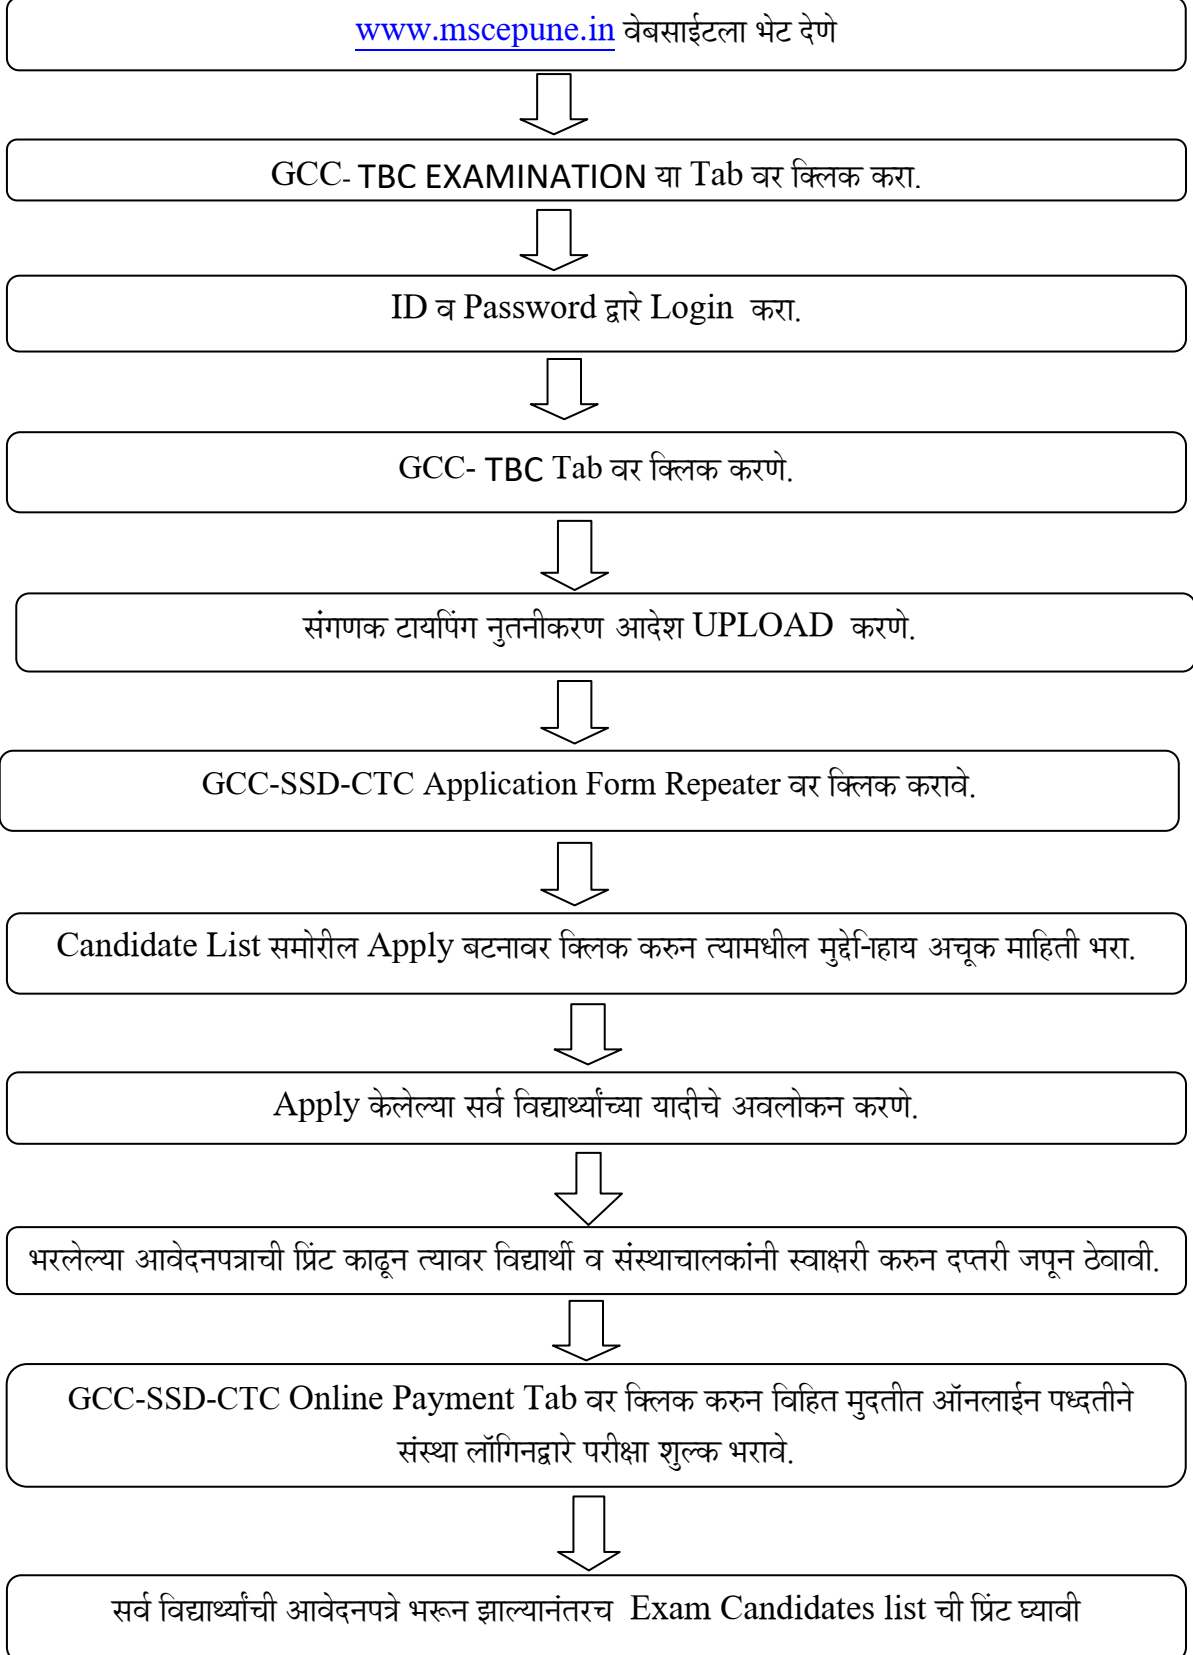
www.mscepune.in वेबसाईटला भेट देणे

GCC- TBC EXAMINATION या Tab वर क्लिक करा.

ID व Password द्वारे Login करा.

GCC- TBC Tab वर क्लिक करणे.

संगणक टायपिंग नुतनीकरण आदेश UPLOAD करणे.

GCC-SSD-CTC Application Form Repeater वर क्लिक करावे.

Candidate List समोरील Apply बटनावर क्लिक करुन त्यामधील मुद्देनिहाय अचूक माहिती भरा.

Apply केलेल्या सर्व विद्यार्थ्यांच्या यादीचे अवलोकन करणे.

भरलेल्या आवेदनपत्राची प्रिंट काढून त्यावर विद्यार्थी व संस्थाचालकांनी स्वाक्षरी करुन दप्तरी जपून ठेवावी.

GCC-SSD-CTC Online Payment Tab वर क्लिक करुन विहित मुदतीत ऑनलाईन पध्दतीने संस्था लॉगिनद्वारे परीक्षा शुल्क भरावे.

सर्व विद्यार्थ्यांची आवेदनपत्रे भरून झाल्यानंतरच Exam Candidates list ची प्रिंट घ्यावी